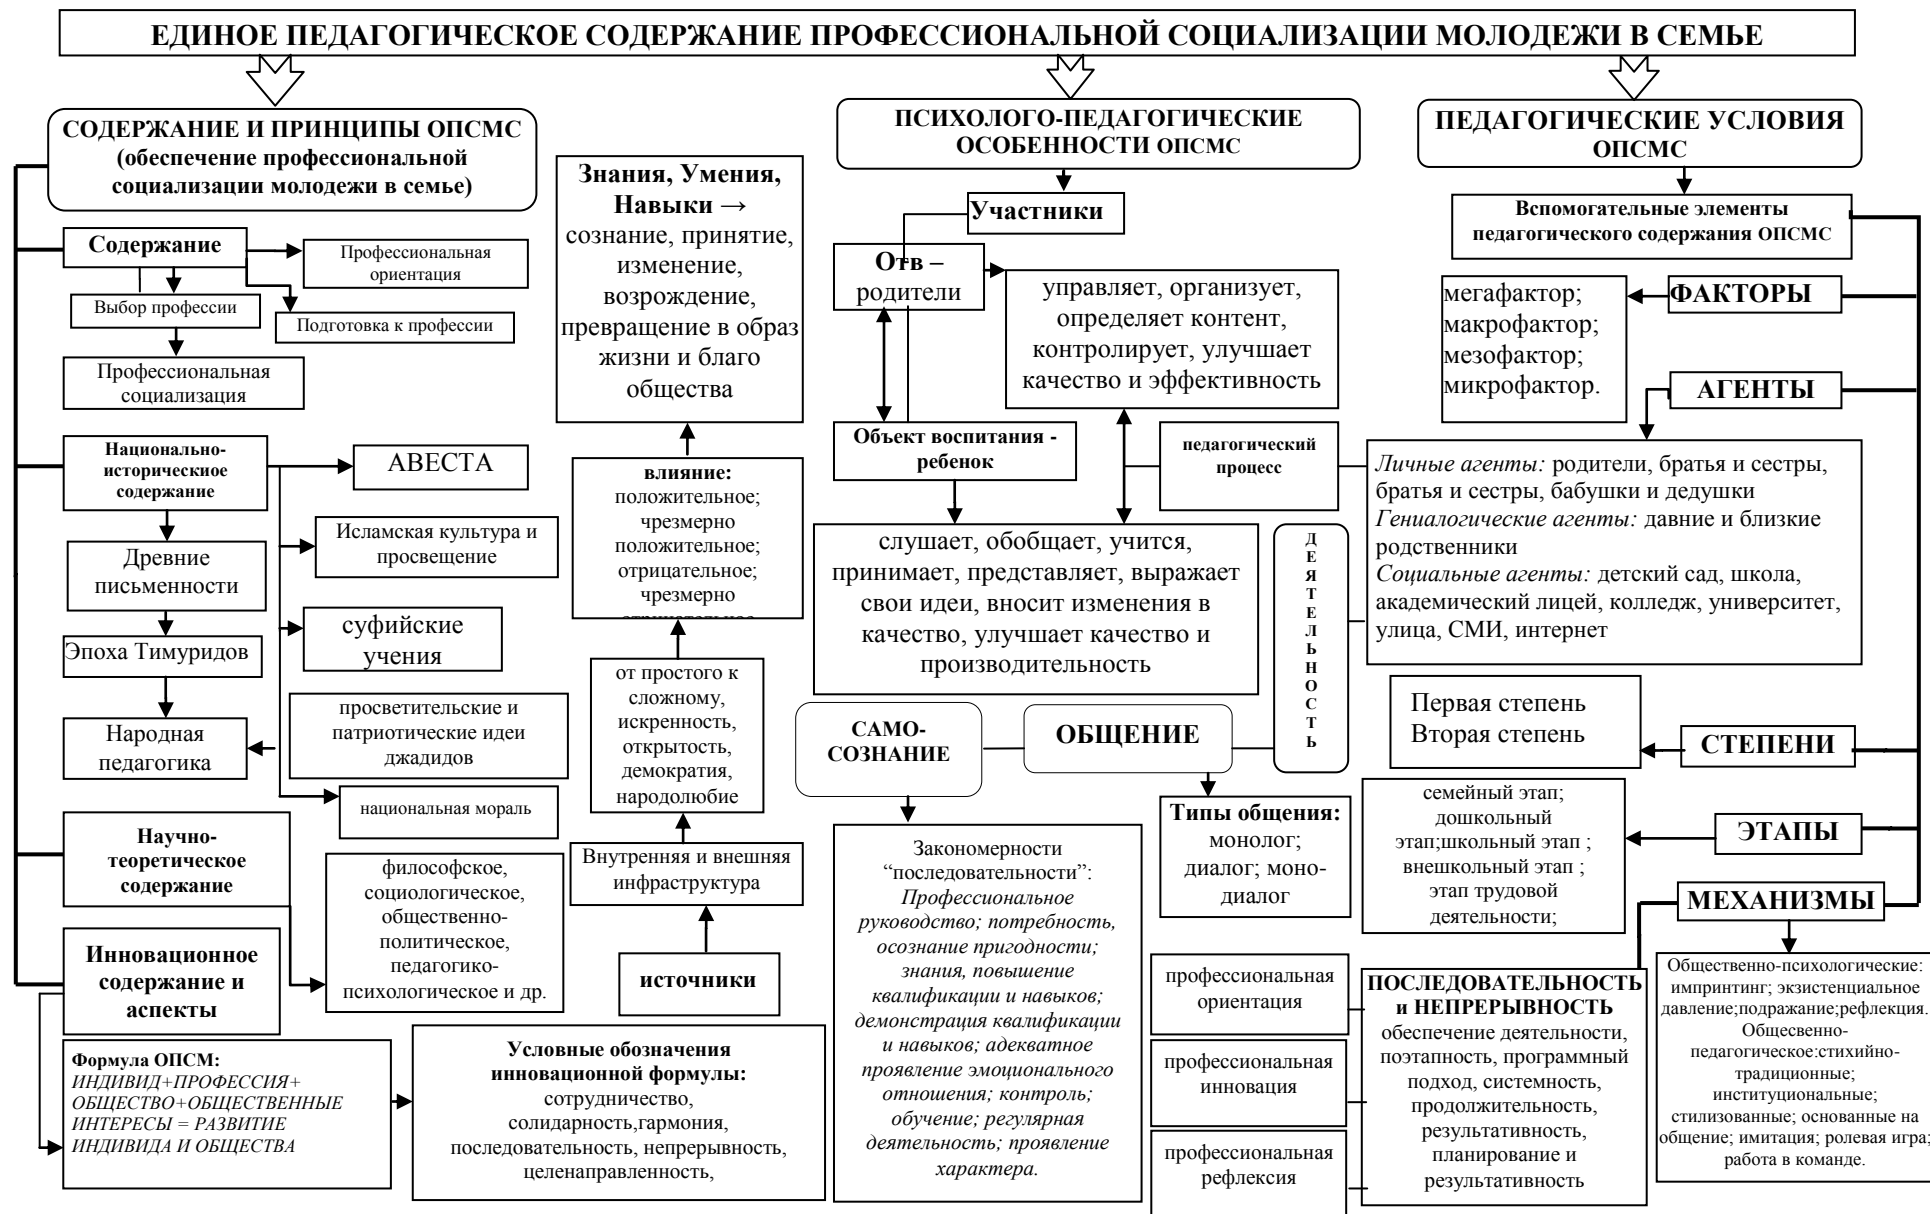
ЕДИНОЕ ПЕДАГОГИЧЕСКОЕ СОДЕРЖАНИЕ ПРОФЕССИОНАЛЬНОЙ СОЦИАЛИЗАЦИИ МОЛОДЕЖИ В СЕМЬЕ

СОДЕРЖАНИЕ И ПРИНЦИПЫ ОПСМС (обеспечение профессиональной социализации молодежи в семье)

Содержание

Профессиональная ориентация

Выбор профессии

Подготовка к профессии

Профессиональная социализация

Национально-историческое содержание

АВЕСТА

Древние письменности

Исламская культура и просвещение

суфийские учения

Эпоха Тимуридов

просветительские и патриотические идеи джадидов

Народная педагогика

национальная мораль

Научно-теоретическое содержание

философское, социологическое, общественно-политическое, педагогико-психологическое и др.

Инновационное содержание и аспекты

Формула ОПСМ:
ИНДИВИД+ПРОФЕССИЯ+ ОБЩЕСТВО+ОБЩЕСТВЕННЫЕ ИНТЕРЕСЫ = РАЗВИТИЕ ИНДИВИДА И ОБЩЕСТВА

Условные обозначения инновационной формулы:
сотрудничество, солидарность,гармония, последовательность, непрерывность, целенаправленность,

Знания, Умения, Навыки → сознание, принятие, изменение, возрождение, превращение в образ жизни и благо общества

влияние:
положительное; чрезмерно положительное; отрицательное; чрезмерно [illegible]

от простого к сложному, искренность, открытость, демократия, народолюбие

Внутренняя и внешняя инфраструктура

источники

ПСИХОЛОГО-ПЕДАГОГИЧЕСКИЕ ОСОБЕННОСТИ ОПСМС

Участники

Отв – родители

управляет, организует, определяет контент, контролирует, улучшает качество и эффективность

Объект воспитания - ребенок

педагогический процесс

слушает, обобщает, учится, принимает, представляет, выражает свои идеи, вносит изменения в качество, улучшает качество и производительность

ДЕЯТЕЛЬНОСТЬ

САМО-СОЗНАНИЕ

ОБЩЕНИЕ

Закономерности “последовательности”:
Профессиональное руководство; потребность, осознание пригодности; знания, повышение квалификации и навыков; демонстрация квалификации и навыков; адекватное проявление эмоционального отношения; контроль; обучение; регулярная деятельность; проявление характера.

Типы общения:
монолог; диалог; моно-диалог

профессиональная ориентация

профессиональная инновация

профессиональная рефлексия

ПОСЛЕДОВАТЕЛЬНОСТЬ и НЕПРЕРЫВНОСТЬ
обеспечение деятельности, поэтапность, программный подход, системность, продолжительность, результативность, планирование и результативность

ПЕДАГОГИЧЕСКИЕ УСЛОВИЯ ОПСМС

Вспомогательные элементы педагогического содержания ОПСМС

мегафактор; макрофактор; мезофактор; микрофактор.

ФАКТОРЫ

АГЕНТЫ

Личные агенты: родители, братья и сестры, братья и сестры, бабушки и дедушки
Гениалогические агенты: давние и близкие родственники
Социальные агенты: детский сад, школа, академический лицей, колледж, университет, улица, СМИ, интернет

Первая степень
Вторая степень

СТЕПЕНИ

семейный этап; дошкольный этап;школьный этап ; внешкольный этап ; этап трудовой деятельности;

ЭТАПЫ

МЕХАНИЗМЫ

Общественно-психологические: импринтинг; экзистенциальное давление;подражание;рефлекция. Общесвенно-педагогическое:стихийно-традиционные; институциональные; стилизованные; основанные на общение; имитация; ролевая игра; работа в команде.